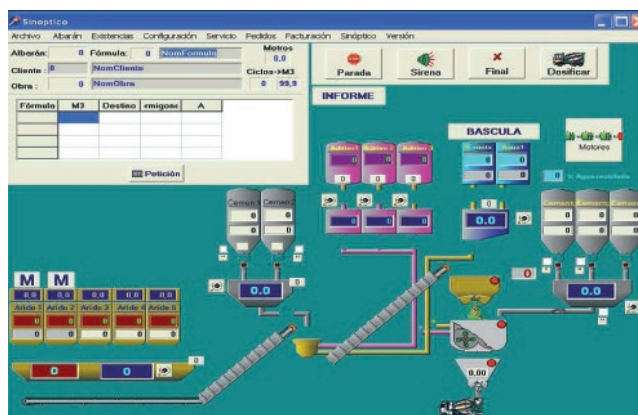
Sinoptico

Archivo Albarán Existencias Configuración Servicio Pedidos Facturación Sinóptico Versión

Albarán: 0 Fórmula: 0 NomFormula

Metros 0,0

Cliente: 0 NomCliente

Ciclos->M3

Obra: 0 NomObra

0 99,9

| Fórmula | M3 | Destino | ormigone | A |
|---|---|---|---|---|
| | | | | |
| | | | | |
| | | | | |
| | | | | |

Petición

Parada Sirena Final Dosificar

INFORME

BASCULA

Motores

Aditivo1 Aditivo2 Aditivo3

Cemento Cemento

0 0 0

0.0

0.0

0.0

0.0

0.00

Cemento Cemento Cemento

0 0 0

% Aguaresidual

M M

0,0 0,0 0,0 0,0 0,0

Arido 1 Arido 2 Arido 3 Arido 4 Arido 5

0 0 0 0 0

0 0

0

0